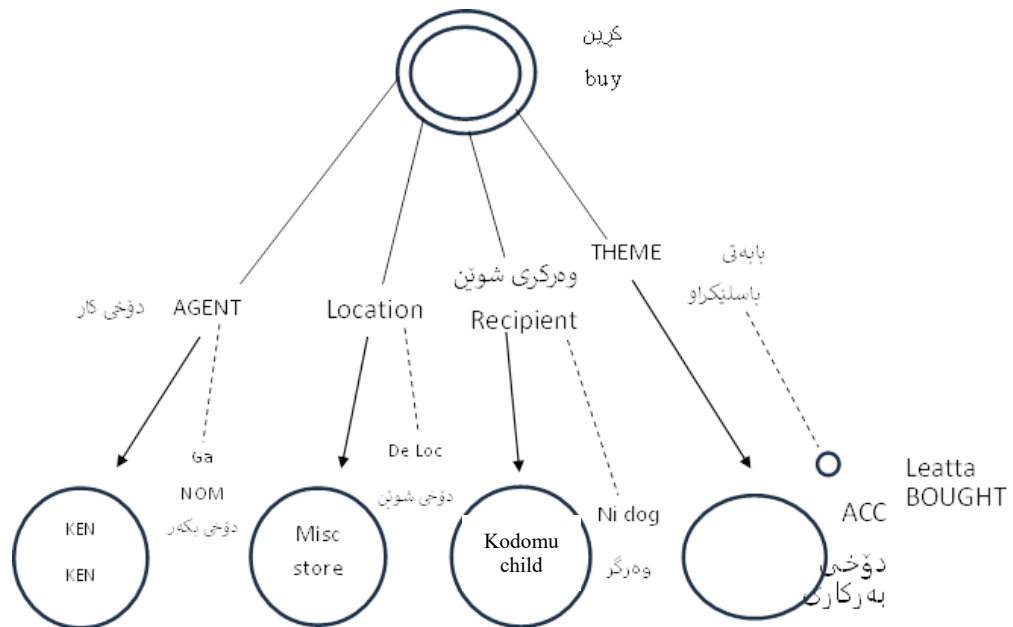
کڕین
buy

دۆخی کار
AGENT

Location

وەرگری شوێن
Recipient

THEME

بابەتی
باسلێکراو

Ga
NOM
دۆخی بکەر

De Loc
دۆخی شوێن

Ni dog
وەرگر

Leatta
BOUGHT

ACC
دۆخی
بەرکاری

KEN
KEN

Misc
store

Kodomu
child